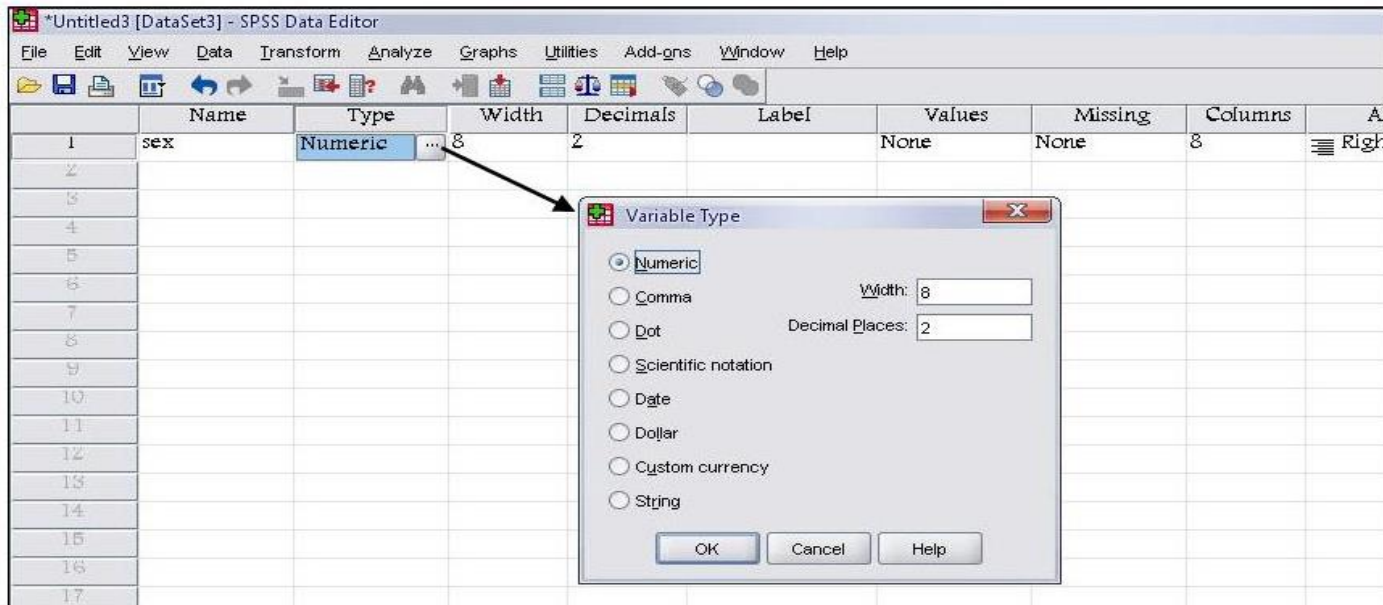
*Untitled3 [DataSet3] - SPSS Data Editor

File Edit View Data Transform Analyze Graphs Utilities Add-ons Window Help

| | Name | Type | Width | Decimals | Label | Values | Missing | Columns | A |
|---|---|---|---|---|---|---|---|---|---|
| 1 | sex | Numeric ... | 8 | 2 | | None | None | 8 | Righ |
| 2 | | | | | | | | | |
| 3 | | | | | | | | | |
| 4 | | | | | | | | | |
| 5 | | | | | | | | | |
| 6 | | | | | | | | | |
| 7 | | | | | | | | | |
| 8 | | | | | | | | | |
| 9 | | | | | | | | | |
| 10 | | | | | | | | | |
| 11 | | | | | | | | | |
| 12 | | | | | | | | | |
| 13 | | | | | | | | | |
| 14 | | | | | | | | | |
| 15 | | | | | | | | | |
| 16 | | | | | | | | | |
| 17 | | | | | | | | | |

Variable Type

Numeric
Comma
Dot
Scientific notation
Date
Dollar
Custom currency
String

Width: 8
Decimal Places: 2

OK Cancel Help